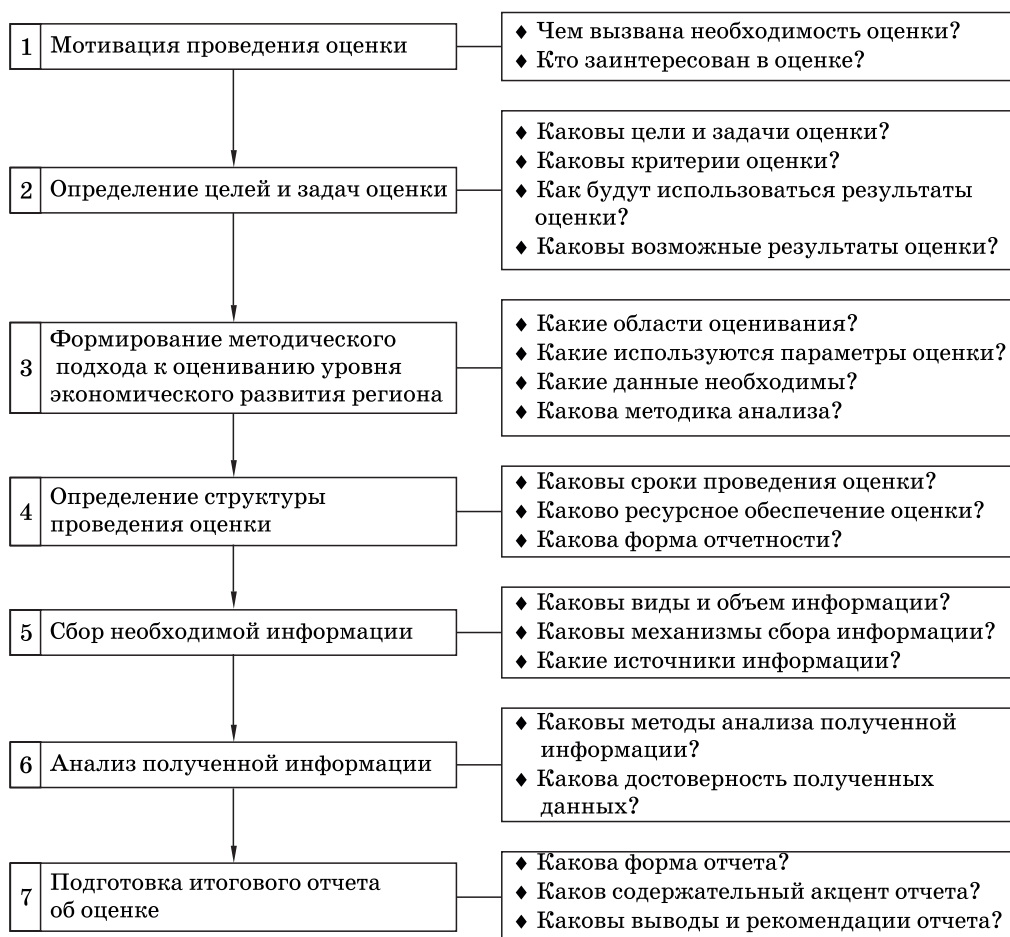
1 Мотивация проведения оценки

♦ Чем вызвана необходимость оценки?
♦ Кто заинтересован в оценке?

2 Определение целей и задач оценки

♦ Каковы цели и задачи оценки?
♦ Каковы критерии оценки?
♦ Как будут использоваться результаты оценки?
♦ Каковы возможные результаты оценки?

3 Формирование методического подхода к оцениванию уровня экономического развития региона

♦ Какие области оценивания?
♦ Какие используются параметры оценки?
♦ Какие данные необходимы?
♦ Какова методика анализа?

4 Определение структуры проведения оценки

♦ Каковы сроки проведения оценки?
♦ Каково ресурсное обеспечение оценки?
♦ Какова форма отчетности?

5 Сбор необходимой информации

♦ Каковы виды и объем информации?
♦ Каковы механизмы сбора информации?
♦ Какие источники информации?

6 Анализ полученной информации

♦ Каковы методы анализа полученной информации?
♦ Какова достоверность полученных данных?

7 Подготовка итогового отчета об оценке

♦ Какова форма отчета?
♦ Каков содержательный акцент отчета?
♦ Каковы выводы и рекомендации отчета?